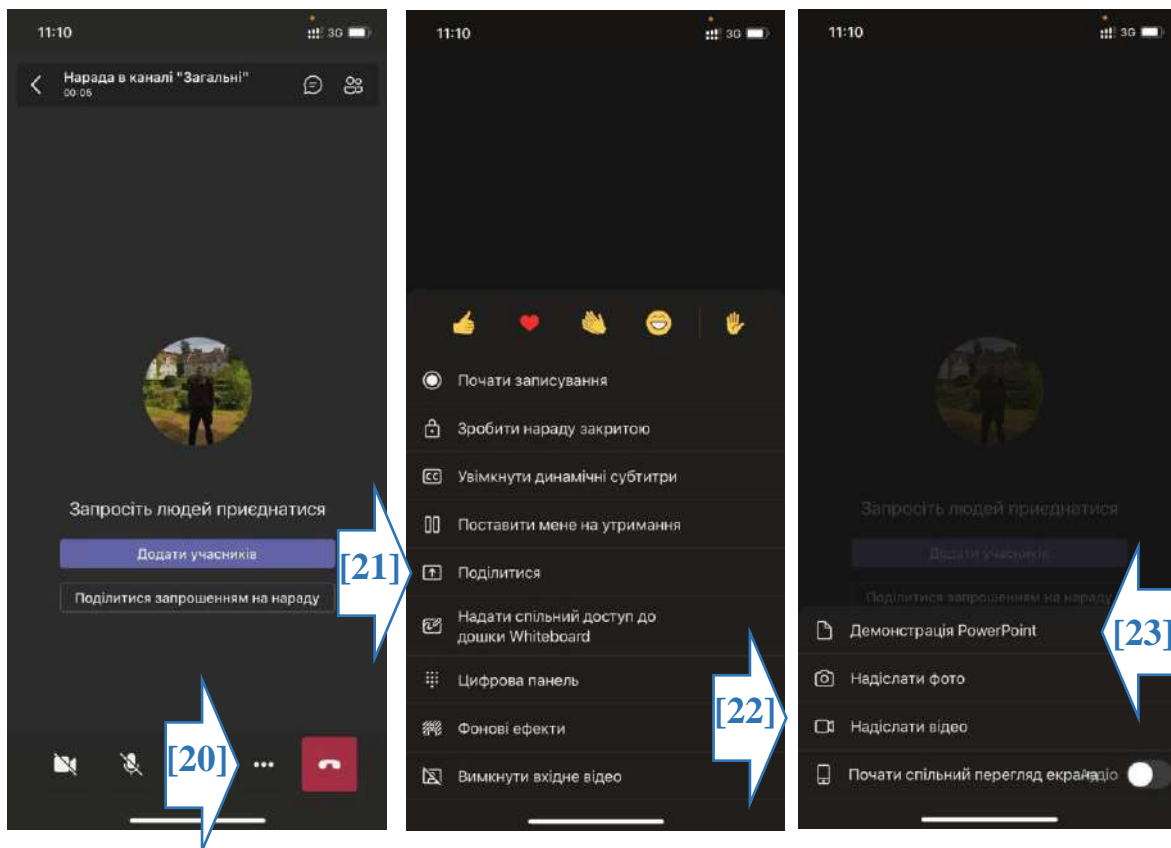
11:10

3G

Нарада в каналі "Загальні"
00:05

Запросіть людей приєднатися

Додати учасників

Поділитися запрошенням на нараду

[20]

11:10

3G

Почати записування

Зробити нараду закритою

Увімкнути динамічні субтитри

Поставити мене на утримання

[21]

Поділитися

Надати спільний доступ до дошки Whiteboard

Цифрова панель

Фонові ефекти

[22]

Вимкнути вхідне відео

11:10

3G

Запросіть людей приєднатися

Додати учасників

Поділитися запрошенням на нараду

Демонстрація PowerPoint

[23]

Надіслати фото

Надіслати відео

Почати спільний перегляд екрана аудіо